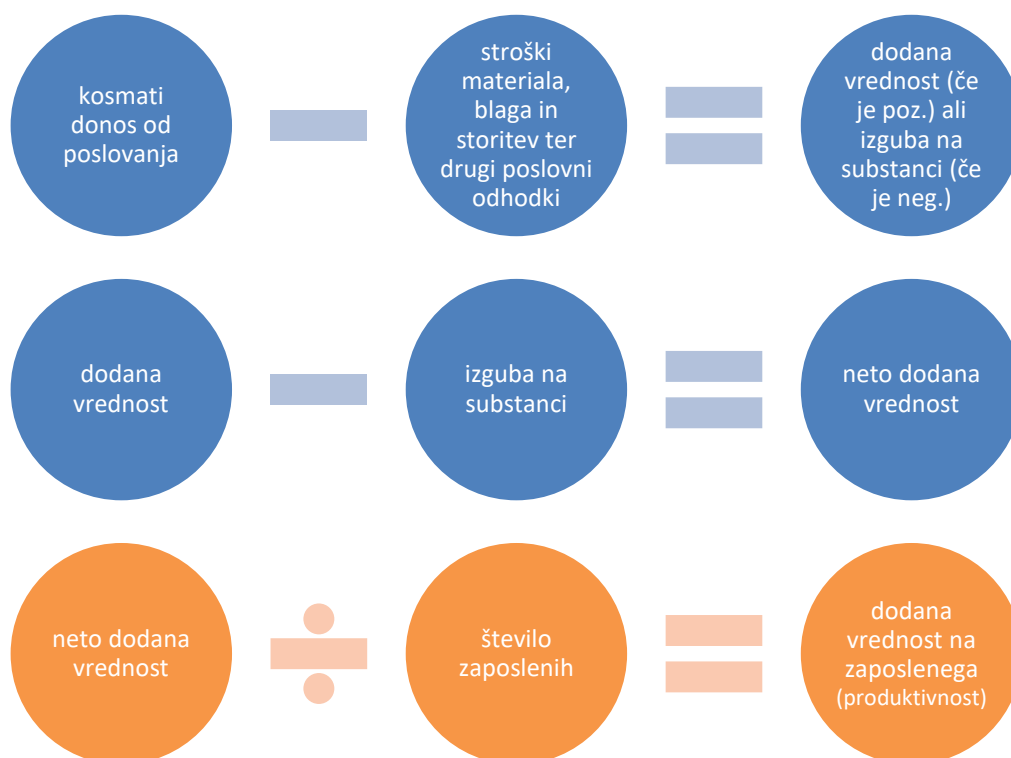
kosmati donos od poslovanja

stroški materiala, blaga in storitev ter drugi poslovni odhodki

dodana vrednost (če je poz.) ali izguba na substanci (če je neg.)

dodana vrednost

izguba na substanci

neto dodana vrednost

neto dodana vrednost

število zaposlenih

dodana vrednost na zaposlenega (produktivnost)